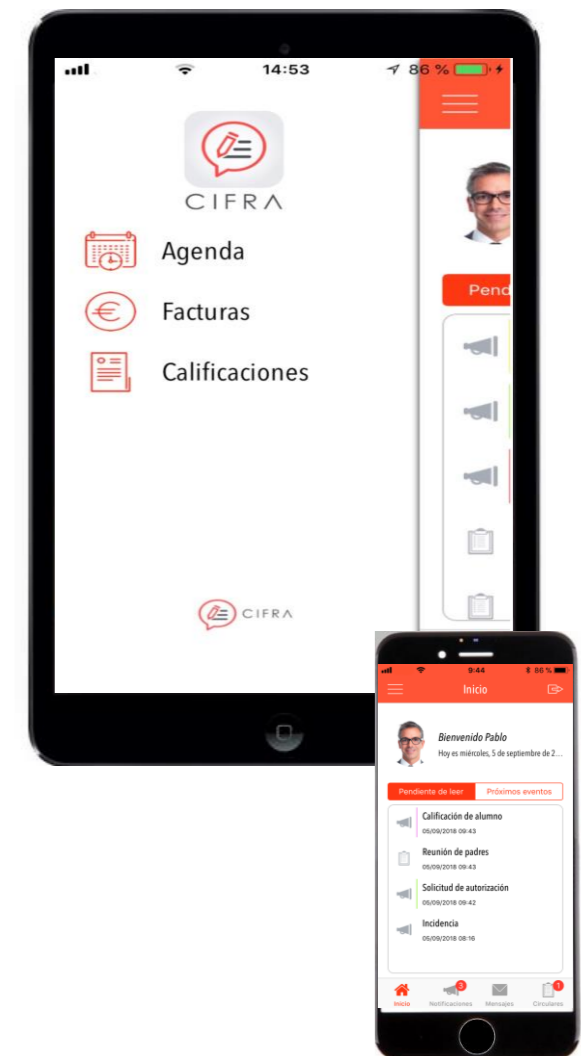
14:53
86 %

CIFRA

Agenda

Facturas

Calificaciones

Pend

CIFRA

9:44
86 %

Inicio

Bienvenido Pablo
Hoy es miércoles, 5 de septiembre de 2...

Pendiente de leer
Próximos eventos

Calificación de alumno
05/09/2018 09:43

Reunión de padres
05/09/2018 09:43

Solicitud de autorización
05/09/2018 09:42

Incidencia
05/09/2018 08:16

Inicio
3
Notificaciones
Mensajes
1
Circulares